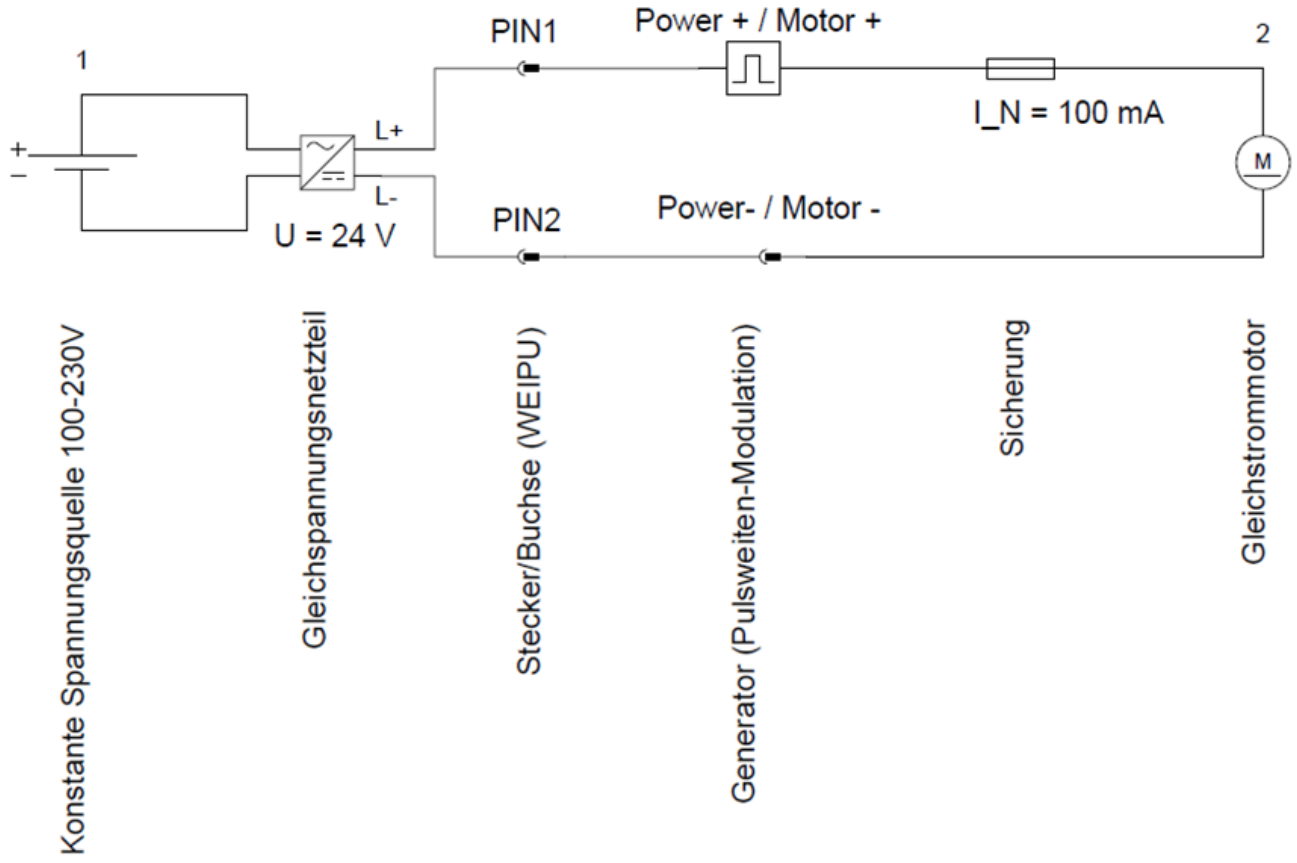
1

+
–

L+
L-

U = 24 V

PIN1

Power + / Motor +

PIN2

Power- / Motor -

I_N = 100 mA

2

M

Konstante Spannungsquelle 100-230V

Gleichspannungsnetzteil

Stecker/Buchse (WEIPU)

Generator (Pulsweiten-Modulation)

Sicherung

Gleichstrommotor